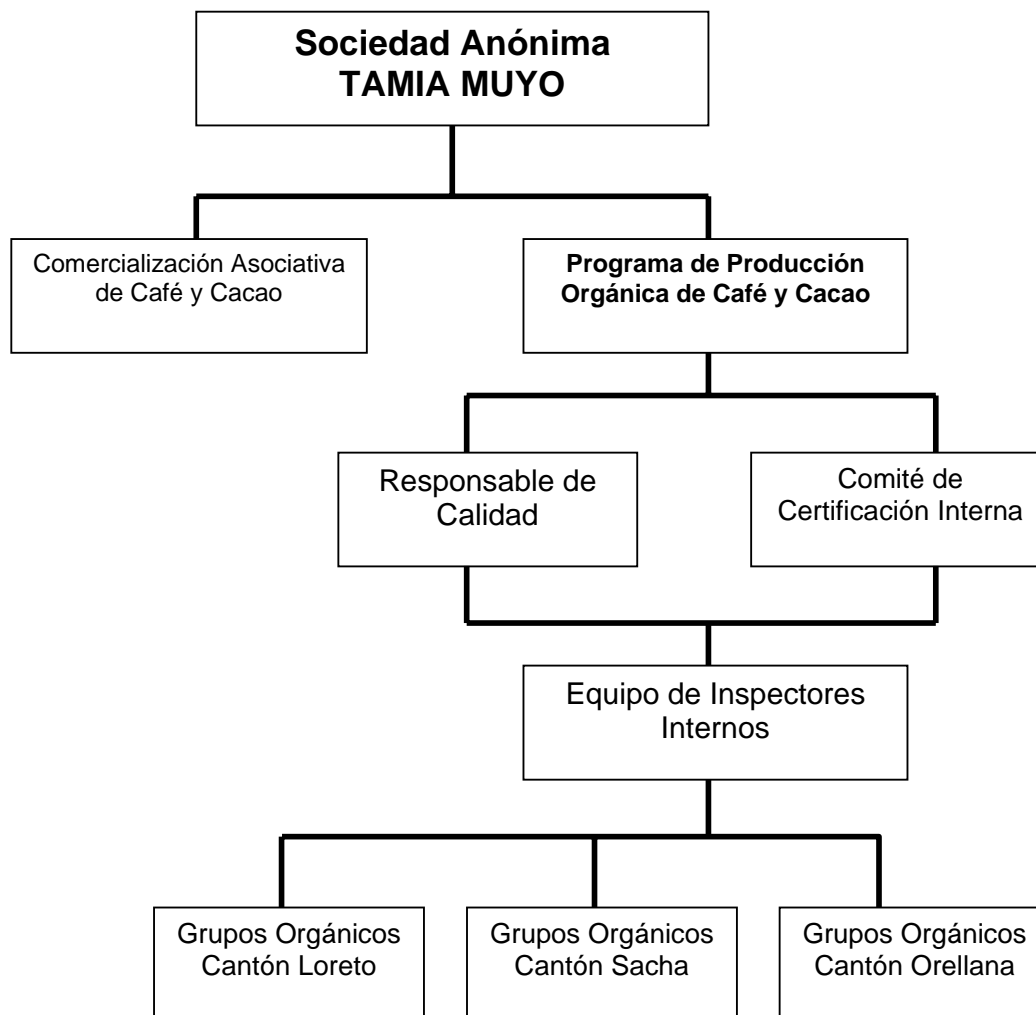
Sociedad Anónima
TAMIA MUYO

Comercialización Asociativa de Café y Cacao

Programa de Producción Orgánica de Café y Cacao

Responsable de Calidad

Comité de Certificación Interna

Equipo de Inspectores Internos

Grupos Orgánicos Cantón Loreto

Grupos Orgánicos Cantón Sacha

Grupos Orgánicos Cantón Orellana